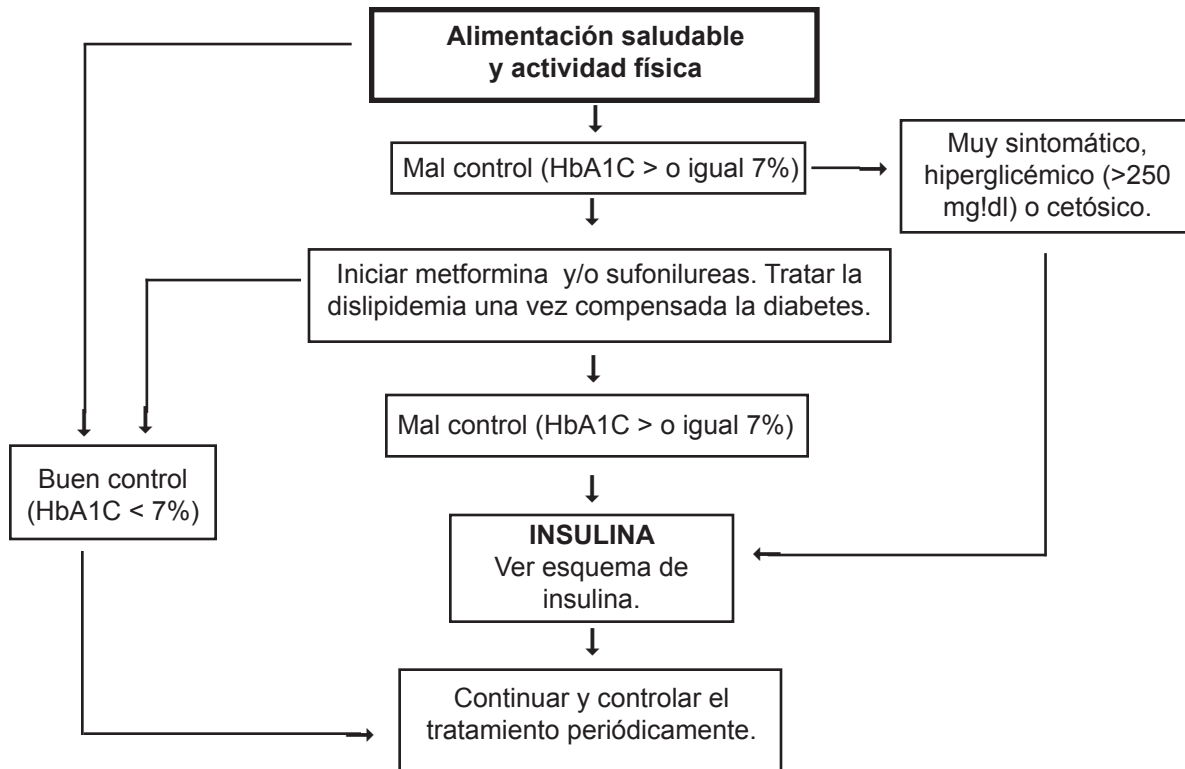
**Alimentación saludable y actividad física**

Mal control (HbA1C > o igual 7%)

Muy sintomático, hiperglicémico (>250 mg!dl) o cetósico.

Iniciar metformina y/o sufonilureas. Tratar la dislipidemia una vez compensada la diabetes.

Mal control (HbA1C > o igual 7%)

Buen control (HbA1C < 7%)

**INSULINA**
Ver esquema de insulina.

Continuar y controlar el tratamiento periódicamente.